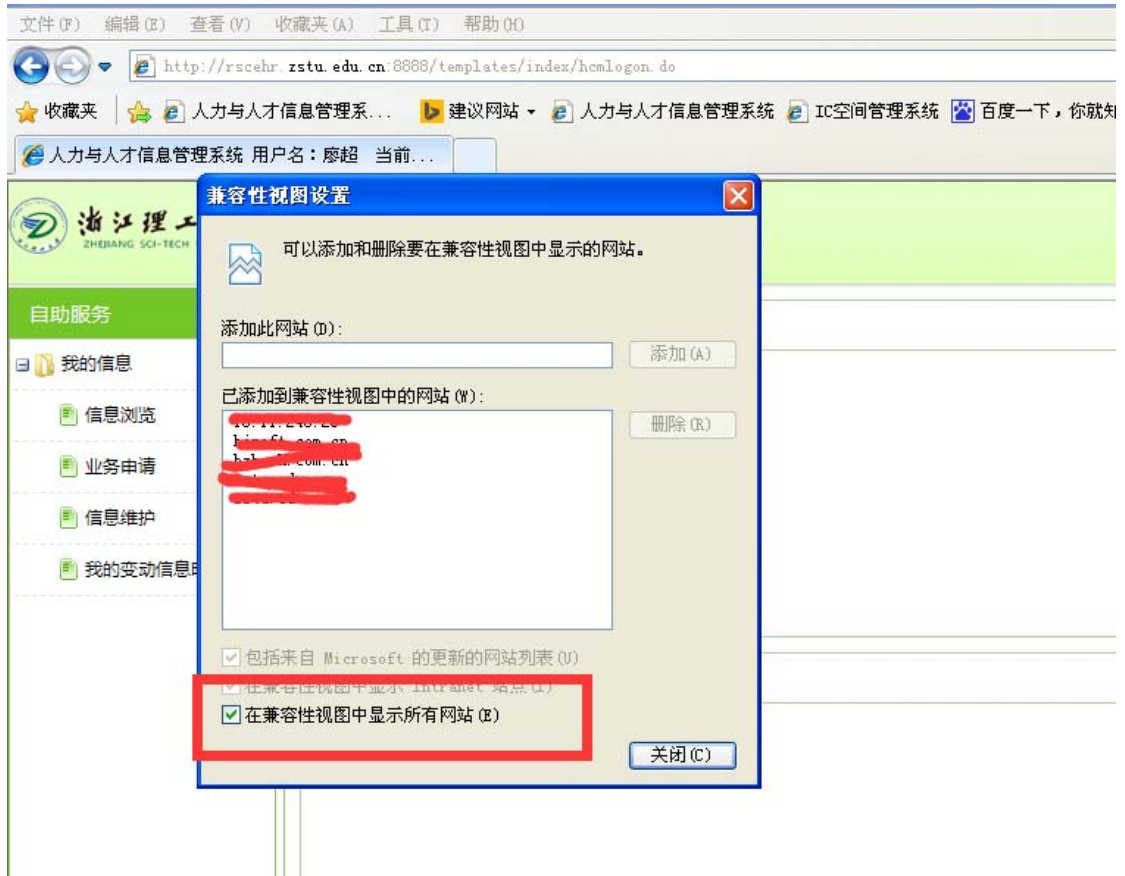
文件(F) 编辑(E) 查看(V) 收藏夹(A) 工具(T) 帮助(H)

http://rscehr.zstu.edu.cn:8888/templates/index/hcmlogon.do

收藏夹 人力与人才信息管理系... 建议网站 人力与人才信息管理系统 IC空间管理系统 百度一下，你就知

人力与人才信息管理系统 用户名：廖超 当前...

浙江理工
ZHEJIANG SCI-TECH

自助服务

我的信息

信息浏览

业务申请

信息维护

我的变动信息

兼容性视图设置

可以添加和删除要在兼容性视图中显示的网站。

添加此网站(D):

添加(A)

已添加到兼容性视图中的网站(W):

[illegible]
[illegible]
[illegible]
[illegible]
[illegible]

删除(R)

包括来自 Microsoft 的更新的网站列表(U)

在兼容性视图中显示 Intranet 站点(I)

在兼容性视图中显示所有网站(E)

关闭(C)